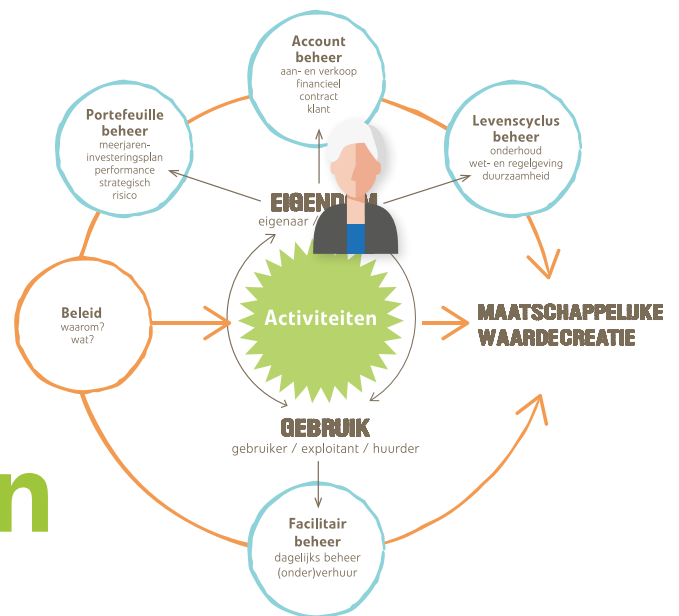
Account beheer
aan- en verkoop
financieel
contract
klant

Portefeuille beheer
meerjaren-investeringsplan
performance
strategisch
risico

Levenscyclus beheer
onderhoud
wet- en regelgeving
duurzaamheid

EIGEND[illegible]M
eigenaar / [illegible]

Beleid
waarom?
wat?

Activiteiten

MAATSCHAPPELIJKE WAARDECREATIE

GEBRUIK
gebruiker / exploitant / huurder

Facilitair beheer
dagelijks beheer
(onder)verhuur

n